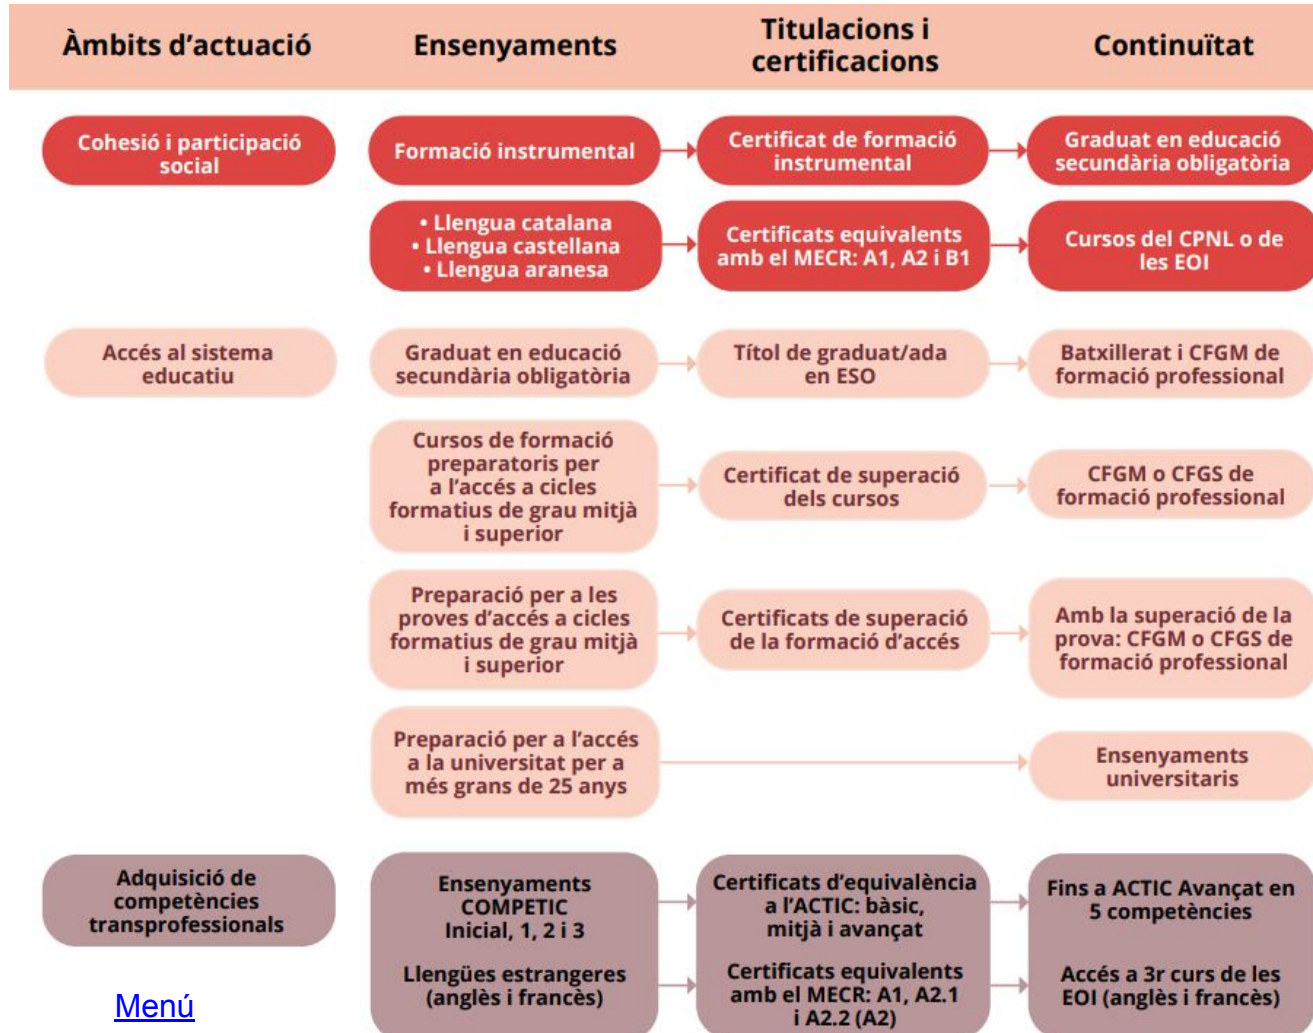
| Àmbits d'actuació | Ensenyaments | Titulacions i certificacions | Continuïtat |
|---|---|---|---|
| Cohesió i participació social | Formació instrumental | Certificat de formació instrumental | Graduat en educació secundària obligatòria |
| | • Llengua catalana • Llengua castellana • Llengua aranesa | Certificats equivalents amb el MECR: A1, A2 i B1 | Cursos del CPNL o de les EOI |
| Accés al sistema educatiu | Graduat en educació secundària obligatòria | Títol de graduat/ada en ESO | Batxillerat i CFGM de formació professional |
| | Cursos de formació preparatoris per a l'accés a cicles formatius de grau mitjà i superior | Certificat de superació dels cursos | CFGM o CFGS de formació professional |
| | Preparació per a les proves d'accés a cicles formatius de grau mitjà i superior | Certificats de superació de la formació d'accés | Amb la superació de la prova: CFGM o CFGS de formació professional |
| | Preparació per a l'accés a la universitat per a més grans de 25 anys | | Ensenyaments universitaris |
| Adquisició de competències transprofessionals | Ensenyaments COMPETIC Inicial, 1, 2 i 3 | Certificats d'equivalència a l'ACTIC: bàsic, mitjà i avançat | Fins a ACTIC Avançat en 5 competències |
| | Llengües estrangeres (anglès i francès) | Certificats equivalents amb el MECR: A1, A2.1 i A2.2 (A2) | Accés a 3r curs de les EOI (anglès i francès) |

Menú